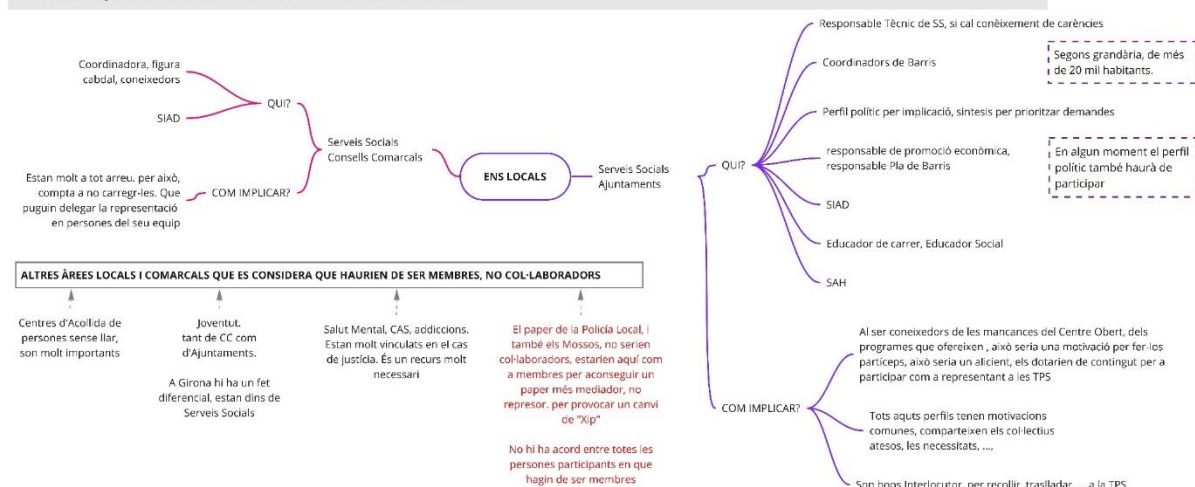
Coordinadora, figura cabdal, coneixedors

SIAD

QUI?

Serveis Socials Consells Comarcals

ENS LOCALS

Serveis Socials Ajuntaments

Estan molt a tot arreu, per això, compta a no carregr-les. Que puguin delegar la representació en persones del seu equip

COM IMPLICAR?

QUI?

Responsable Tècnic de SS, si cal coneixement de carències

Coordinadors de Barris

Segons grandària, de més de 20 mil habitants.

Perfil polític per implicació, síntesis per prioritzar demandes

responsable de promoció econòmica, responsable Pla de Barris

En algun moment el perfil polític també haurà de participar

SIAD

Educador de carrer, Educador Social

SAH

COM IMPLICAR?

Al ser coneixedors de les mancances del Centre Obert, dels programes que ofereixen , això seria una motivació per fer-los particeps, això seria un alicient, els dotarien de contingut per a participar com a representant a les TPS

Tots aquts perfils tenen motivacions comunes, comparteixen els col·lectius atesos, les necessitats, ...,

Son bons Interlocutor, per recollir, traslladar, ... a la TPS

ALTRES ÀREES LOCALS I COMARCALS QUE ES CONSIDERA QUE HAURIEN DE SER MEMBRES, NO COL·LABORADORS

Centres d'Acollida de persones sense llar, son molt importants

Joventut. tant de CC com d'Ajuntaments.

A Girona hi ha un fet diferencial, estan dins de Serveis Socials

Salut Mental, CAS, addiccions. Estan molt vinculats en el cas de justícia. És un recurs molt necessari

El paper de la Policia Local, i també els Mossos, no serien col·laboradors, estarien aquí com a membres per aconseguir un paper més mediador, no represor. per provocar un canvi de "Xip"

No hi ha acord entre totes les persones participants en que hagin de ser membres